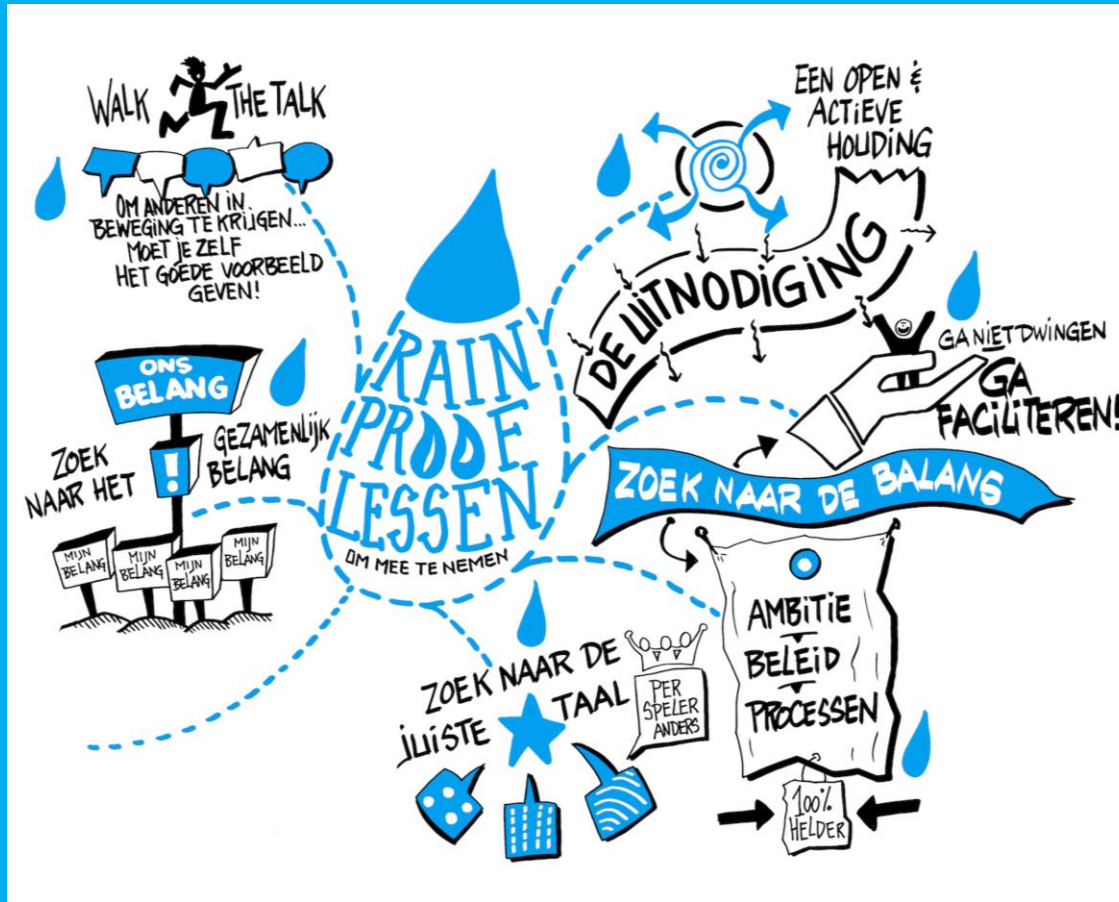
WALK THE TALK

OM ANDEREN IN BEWEGING TE KRIJGEN... MOET JE ZELF HET GOEDE VOORBEELD GEVEN!

ONS BELANG

ZOEK NAAR HET ! GEZAMENLIJK BELANG

MIJN BELANG
MIJN BELANG
MIJN BELANG
MIJN BELANG

RAIN PROOF LESSEN
OM MEE TE NEMEN

EEN OPEN & ACTIEVE HOUDING

DE UITNODIGING

GA NIET DWINGEN
GA FACILITEREN!

ZOEK NAAR DE BALANS

AMBITIE
BELEID
PROCESSEN

100% HELDER

ZOEK NAAR DE JUISTE TAAL

PER SPELER ANDERS